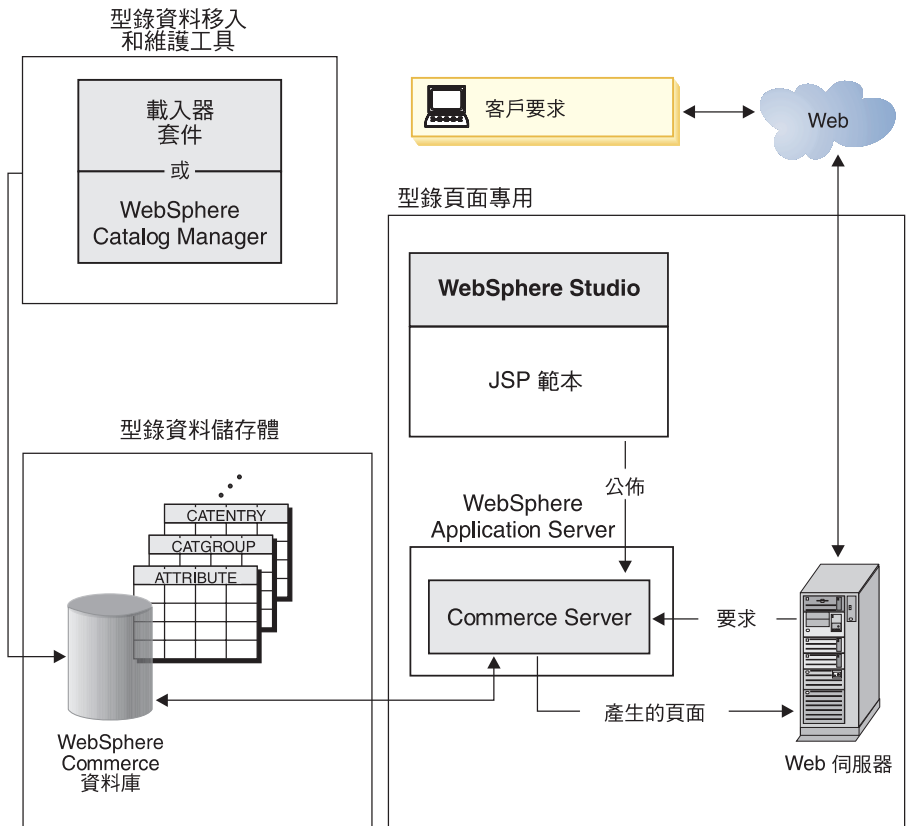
型錄資料移入
和維護工具

載入器
套件

或

WebSphere
Catalog Manager

客戶要求

Web

型錄頁面專用

WebSphere Studio

JSP 範本

型錄資料儲存體

公佈

WebSphere
Application Server

CATENTRY

CATGROUP

ATTRIBUTE

Commerce Server

要求

WebSphere
Commerce
資料庫

產生的頁面

Web 伺服器